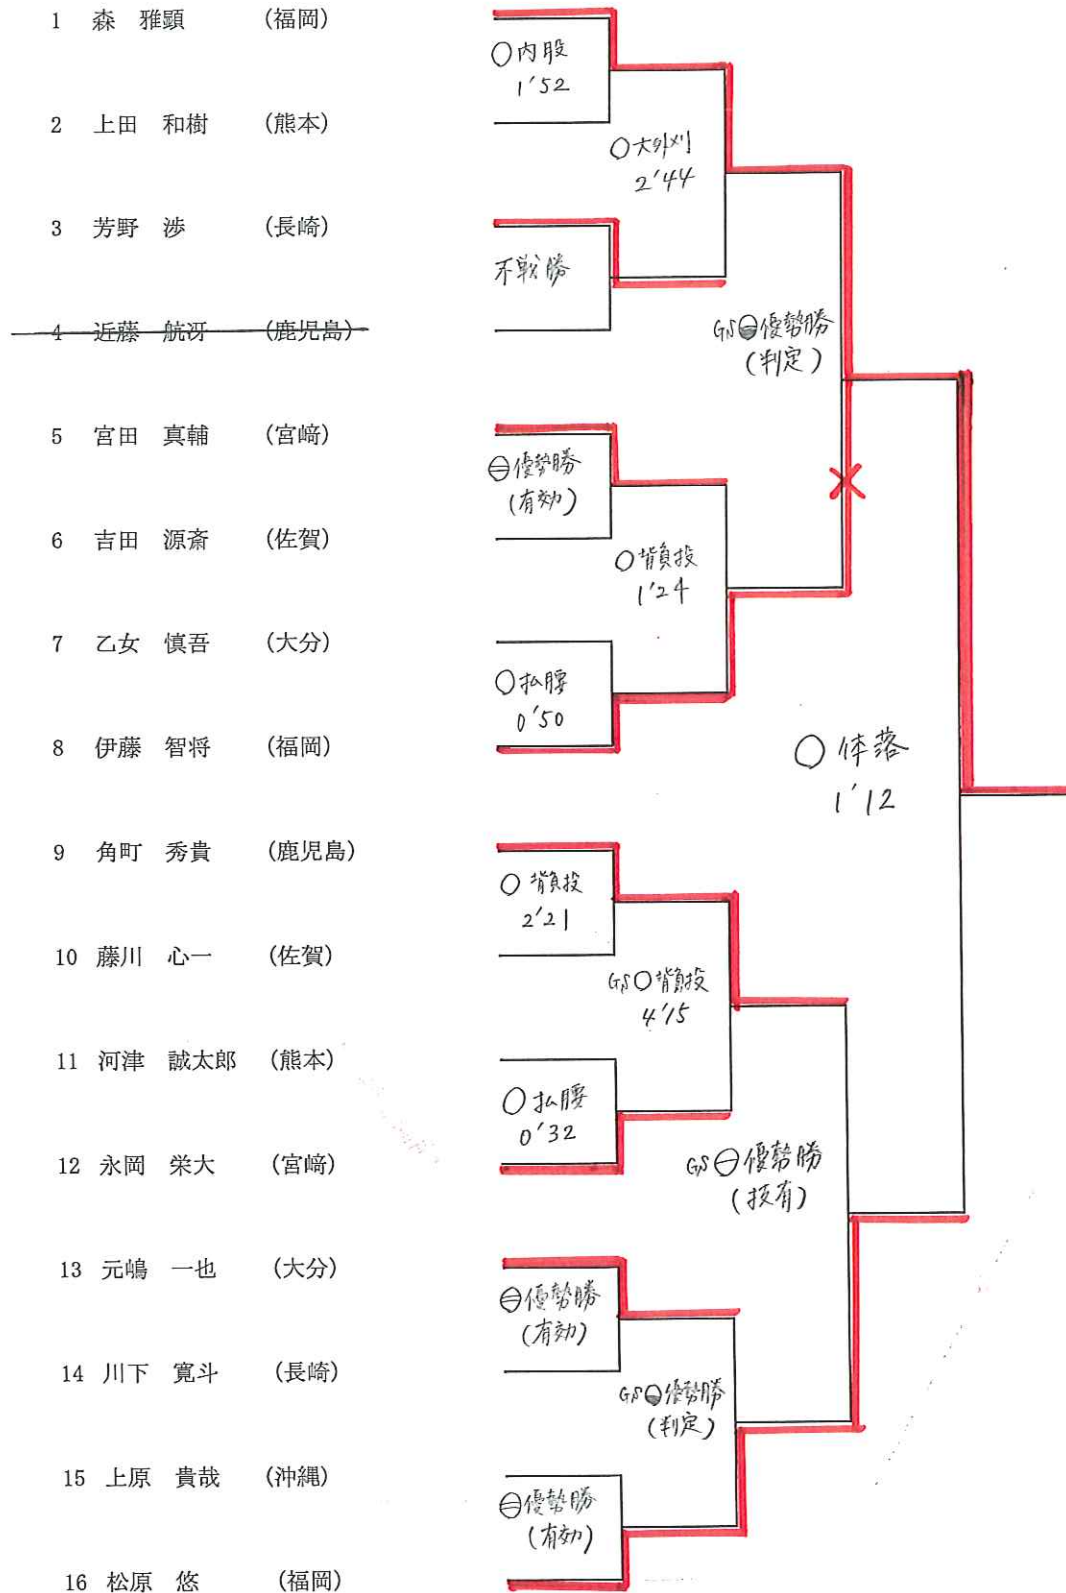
1 森 雅顕 (福岡)

2 上田 和樹 (熊本)

3 芳野 渉 (長崎)

4 近藤 航河 (鹿児島)

5 宮田 真輔 (宮崎)

6 吉田 源斎 (佐賀)

7 乙女 慎吾 (大分)

8 伊藤 智将 (福岡)

9 角町 秀貴 (鹿児島)

10 藤川 心一 (佐賀)

11 河津 誠太郎 (熊本)

12 永岡 栄大 (宮崎)

13 元嶋 一也 (大分)

14 川下 寛斗 (長崎)

15 上原 貴哉 (沖縄)

16 松原 悠 (福岡)

○内股 1'52

○大外刈 2'44

不戦勝

GS⊖優勢勝 (判定)

⊖優勢勝 (有効)

○背負投 1'24

○払腰 0'50

○体落 1'12

○背負投 2'21

GS○背負投 4'15

○払腰 0'32

GS⊖優勢勝 (技有)

⊖優勢勝 (有効)

GS⊖優勢勝 (判定)

⊖優勢勝 (有効)